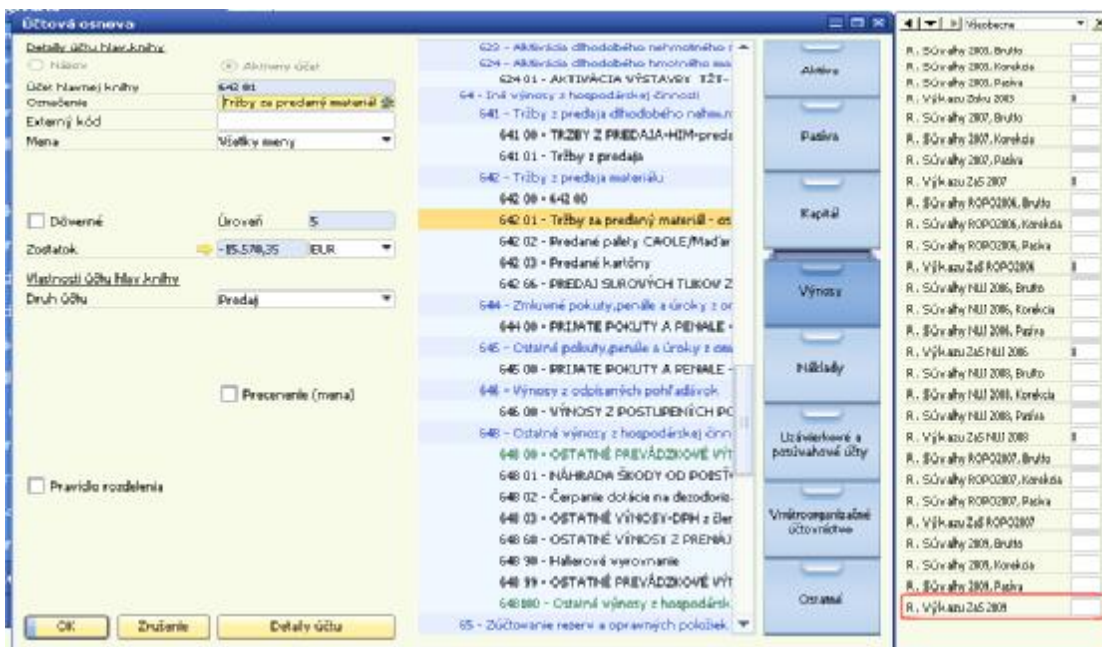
Účtová osnova

Detaily účtu hlav.knihy
Názov
Aktívny účet
Účet hlavnej knihy 642 01
Označenie Tržby za predaný materiál
Externý kód
Mena Všetky meny

Dôverné
Úroveň 5
Zostatok -85.578,35 EUR

Vlastnosti účtu hlav.knihy
Druh účtu Predaj

Precenenie (mena)

Pravidlo rozdelenia

OK
Zrušenie
Detaily účtu

623 - Aktivácia dlhodobého nehmotného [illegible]
624 - Aktivácia dlhodobého hmotného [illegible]
624 01 - AKTIVÁCIA VÝSTAVBY IZT-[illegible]
64 - Iné výnosy z hospodárskej činnosti
641 - Tržby z predaja dlhodobého nehm.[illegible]
641 00 - TRŽBY Z PREDAJA-HIM-preda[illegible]
641 01 - Tržby z predaja
642 - Tržby z predaja materiálu
642 00 - 642 00
642 01 - Tržby za predaný materiál - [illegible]
642 02 - Predané palety CAOLE/Maďar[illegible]
642 03 - Predané kartóny
642 66 - PREDAJ SUROVÝCH TUKOV Z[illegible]
644 - Zmluvné pokuty,penále a úroky z o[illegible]
644 00 - PRIJATÉ POKUTY A PENÁLE -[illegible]
645 - Ostatné pokuty,penále a úroky z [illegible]
645 00 - PRIJATÉ POKUTY A PENÁLE -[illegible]
646 - Výnosy z odpísaných pohľadávok
646 00 - VÝNOSY Z POSTUPENÍCH PO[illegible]
648 - Ostatné výnosy z hospodárskej čin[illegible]
648 00 - OSTATNÉ PREVÁDZKOVÉ VÝ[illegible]
648 01 - NÁHRADA ŠKODY OD POISŤ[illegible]
648 02 - Čerpanie dotácie na dezodoris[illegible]
648 03 - OSTATNÉ VÝNOSY-DPH z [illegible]
648 60 - OSTATNÉ VÝNOSY Z PRENÁJ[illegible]
648 90 - Halierové vyrovnanie
648 99 - OSTATNÉ PREVÁDZKOVÉ VÝ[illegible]
648 000 - Ostatné výnosy z hospodársk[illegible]
65 - Zúčtovanie rezerv a opravných položiek

Aktíva
Pasíva
Kapitál
Výnosy
Náklady
Uzávierkové a podsúvahové účty
Vnútroorganizačné účtovníctvo
Ostatné

Všeobecné
R. Súvahy 2003, Brutto
R. Súvahy 2003, Korekcia
R. Súvahy 2003, Pasíva
R. Výkazu Ziskov 2003
R. Súvahy 2007, Brutto
R. Súvahy 2007, Korekcia
R. Súvahy 2007, Pasíva
R. Výkazu ZaS 2007
R. Súvahy ROPO2006, Brutto
R. Súvahy ROPO2006, Korekcia
R. Súvahy ROPO2006, Pasíva
R. Výkazu ZaS ROPO2006
R. Súvahy NUJ 2006, Brutto
R. Súvahy NUJ 2006, Korekcia
R. Súvahy NUJ 2006, Pasíva
R. Výkazu ZaS NUJ 2006
R. Súvahy NUJ 2008, Brutto
R. Súvahy NUJ 2008, Korekcia
R. Súvahy NUJ 2008, Pasíva
R. Výkazu ZaS NUJ 2008
R. Súvahy ROPO2007, Brutto
R. Súvahy ROPO2007, Korekcia
R. Súvahy ROPO2007, Pasíva
R. Výkazu ZaS ROPO2007
R. Súvahy 2009, Brutto
R. Súvahy 2009, Korekcia
R. Súvahy 2009, Pasíva
R. Výkazu ZaS 2009